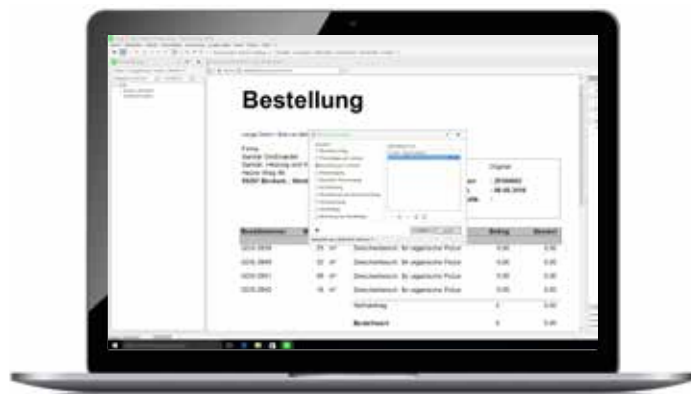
Bestellung

Firma
Sanitär Großhandel
Sanitär, Heizung und K
Heizer Weg 8b

Original

Bestellnummer | Betrag | Gesamt
0015.0938 | 24 m² | Dieselverbrauch für eigenes Fahrzeug | 0,00 | 0,00
0015.0940 | 22 m² | Dieselverbrauch für eigenes Fahrzeug | 0,00 | 0,00
0015.0941 | 48 m² | Dieselverbrauch für eigenes Fahrzeug | 0,00 | 0,00
0015.0942 | 15 m² | Dieselverbrauch für eigenes Fahrzeug | 0,00 | 0,00

Nettobetrag | 0,00
Bruttobetrag | 0,00